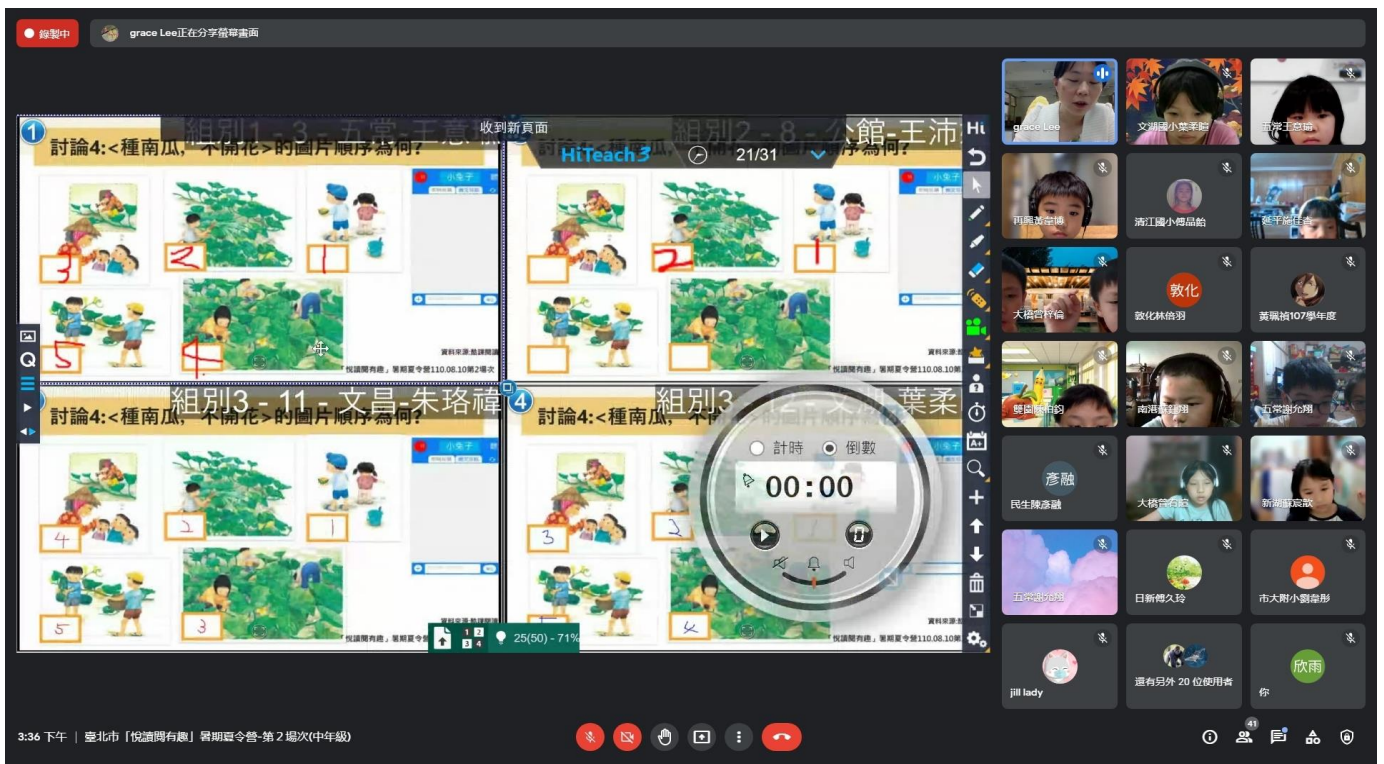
錄製中
grace Lee正在分享螢幕畫面

組別1 - 3 - 五常-王意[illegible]
收到新頁面
組別2 - 8 - 公館-王沛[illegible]
HiTeach3
21/31

討論4:<種南瓜，不開花>的圖片順序為何?
3 2 1 5 4
資料來源:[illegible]
悅讀閱有趣，暑期夏令營110.08.10第2場次

討論4:<種南瓜，不開花>的圖片順序為何?
2 1
資料來源:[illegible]
悅讀閱有趣，暑期夏令營110.08.10第2場次

組別3 - 11 - 文昌-朱珞禕
討論4:<種南瓜，不開花>的圖片順序為何?
4 2 1 5 3
資料來源:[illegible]
悅讀閱有趣，暑期夏令營110.08.10第2場次

組別3 - 12 - 文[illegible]-葉柔
討論4:<種南瓜，不開花>的圖片順序為何?
3 2 4
計時 倒數
00:00
悅讀閱有趣，暑期夏令營110.08.10第2場次

25(50) - 71%

grace Lee
文湖國小葉采諭
五常王怠瑜
再興黃苡晴
清江國小傅品飴
延平施佳杏
大橋官梓倫
敦化
敦化林倍羽
黃珮禎107學年度
雙園陳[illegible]
南港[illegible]翔
五常謝允翔
彥融
民生陳彥融
大橋官若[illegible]
新湖謝宸歆
五常謝允翔
日新傅久玲
市大附小劉韋彤
jill lady
還有另外 20 位使用者
欣雨
你

3:36 下午 | 臺北市「悅讀閱有趣」暑期夏令營-第 2 場次(中年級)
41